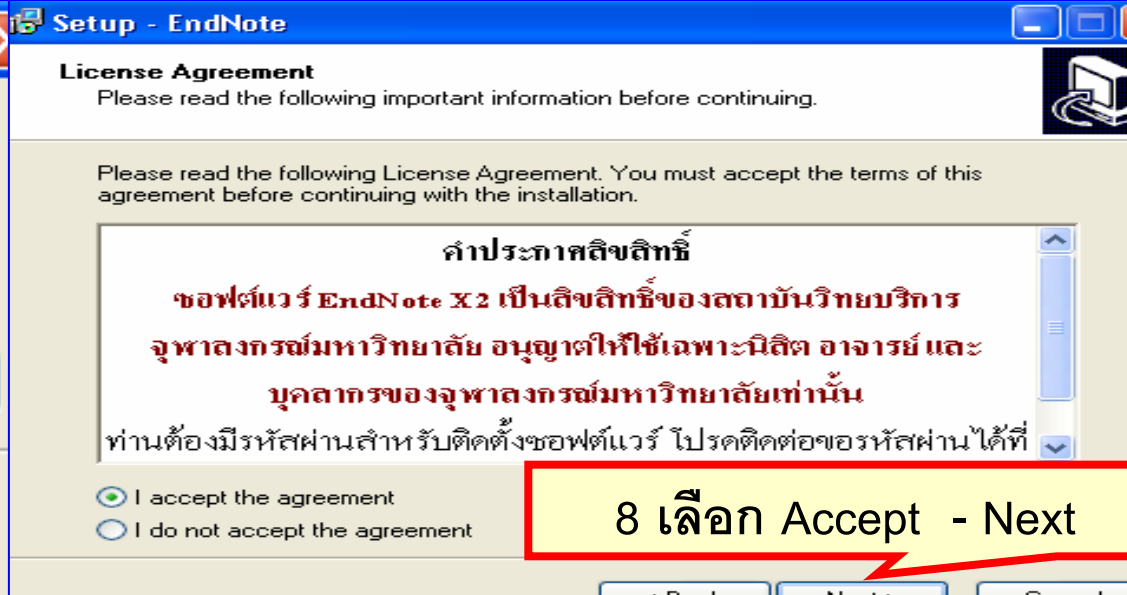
Setup - EndNote

License Agreement
Please read the following important information before continuing.

Please read the following License Agreement. You must accept the terms of this agreement before continuing with the installation.

คำประกาศลิขสิทธิ์
ซอฟต์แวร์ EndNote X2 เป็นลิขสิทธิ์ของสถาบันวิทยบริการ จุฬาลงกรณ์มหาวิทยาลัย อนุญาตให้ใช้เฉพาะนิสิต อาจารย์ และบุคลากรของจุฬาลงกรณ์มหาวิทยาลัยเท่านั้น
ท่านต้องมีรหัสผ่านสำหรับติดตั้งซอฟต์แวร์ โปรดติดต่อขอรหัสผ่านได้ที่

I accept the agreement
I do not accept the agreement

8 เลือก Accept - Next

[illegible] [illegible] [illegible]